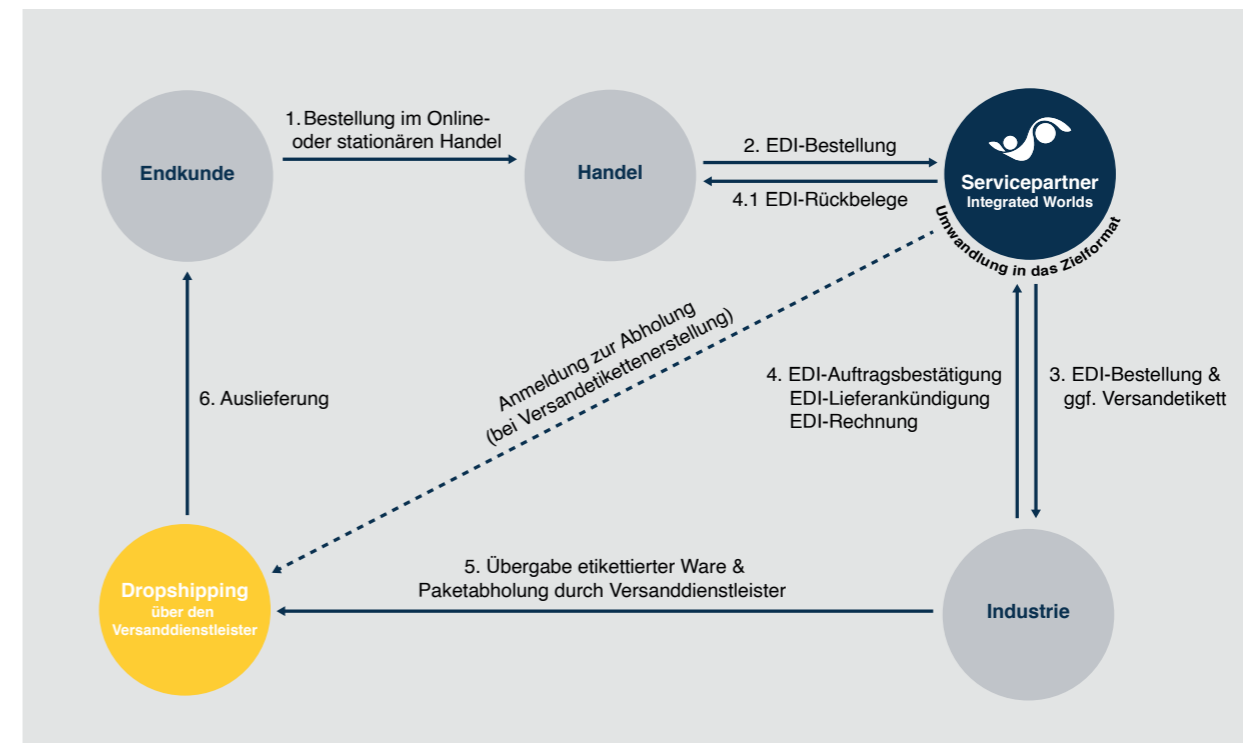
Endkunde

1. Bestellung im Online- oder stationären Handel

Handel

2. EDI-Bestellung

4.1 EDI-Rückbelege

Servicepartner
Integrated Worlds

Umwandlung in das Zielformat

Anmeldung zur Abholung
(bei Versandetikettenerstellung)

6. Auslieferung

4. EDI-Auftragsbestätigung
EDI-Lieferankündigung
EDI-Rechnung

3. EDI-Bestellung & ggf. Versandetikett

Dropshipping
über den
Versanddienstleister

5. Übergabe etikettierter Ware & Paketabholung durch Versanddienstleister

Industrie